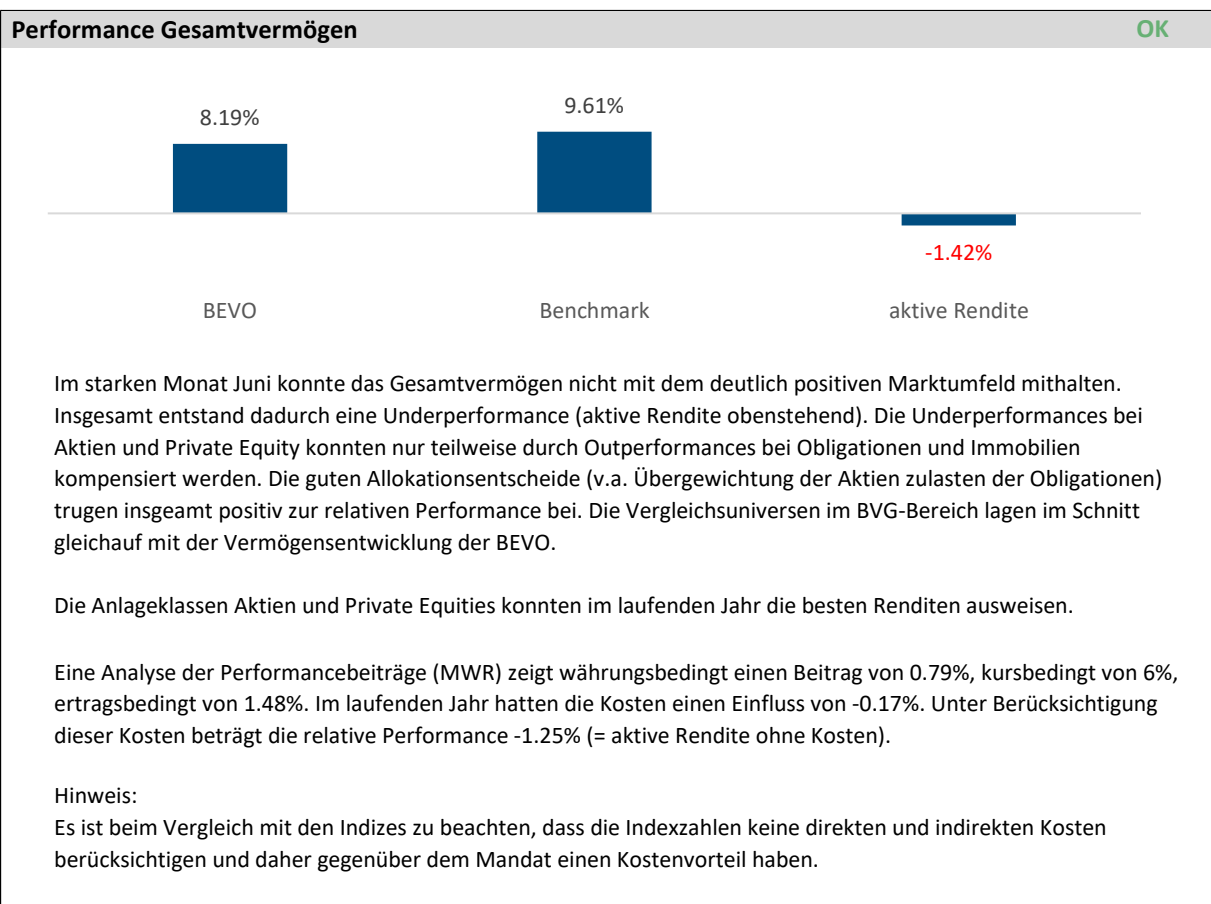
Performance Gesamtvermögen

OK

8.19%

9.61%

-1.42%

BEVO

Benchmark

aktive Rendite

Im starken Monat Juni konnte das Gesamtvermögen nicht mit dem deutlich positiven Marktumfeld mithalten. Insgesamt entstand dadurch eine Underperformance (aktive Rendite obenstehend). Die Underperformances bei Aktien und Private Equity konnten nur teilweise durch Outperformances bei Obligationen und Immobilien kompensiert werden. Die guten Allokationsentscheide (v.a. Übergewichtung der Aktien zulasten der Obligationen) trugen insgeamt positiv zur relativen Performance bei. Die Vergleichsuniversen im BVG-Bereich lagen im Schnitt gleichauf mit der Vermögensentwicklung der BEVO.

Die Anlageklassen Aktien und Private Equities konnten im laufenden Jahr die besten Renditen ausweisen.

Eine Analyse der Performancebeiträge (MWR) zeigt währungsbedingt einen Beitrag von 0.79%, kursbedingt von 6%, ertragsbedingt von 1.48%. Im laufenden Jahr hatten die Kosten einen Einfluss von -0.17%. Unter Berücksichtigung dieser Kosten beträgt die relative Performance -1.25% (= aktive Rendite ohne Kosten).

Hinweis:
Es ist beim Vergleich mit den Indizes zu beachten, dass die Indexzahlen keine direkten und indirekten Kosten berücksichtigen und daher gegenüber dem Mandat einen Kostenvorteil haben.